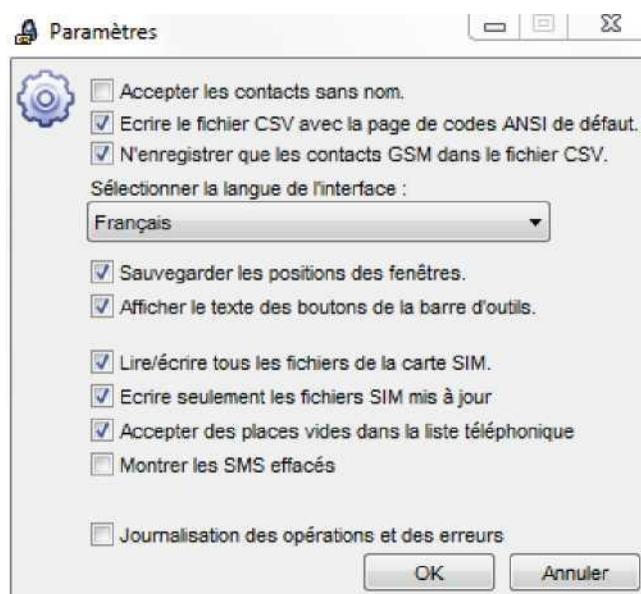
Paramètres

Accepter les contacts sans nom.
Ecrire le fichier CSV avec la page de codes ANSI de défaut.
N'enregistrer que les contacts GSM dans le fichier CSV.

Sélectionner la langue de l'interface :

Français

Sauvegarder les positions des fenêtres.
Afficher le texte des boutons de la barre d'outils.

Lire/écrire tous les fichiers de la carte SIM.
Ecrire seulement les fichiers SIM mis à jour
Accepter des places vides dans la liste téléphonique
Montrer les SMS effacés

Journalisation des opérations et des erreurs

OK
Annuler